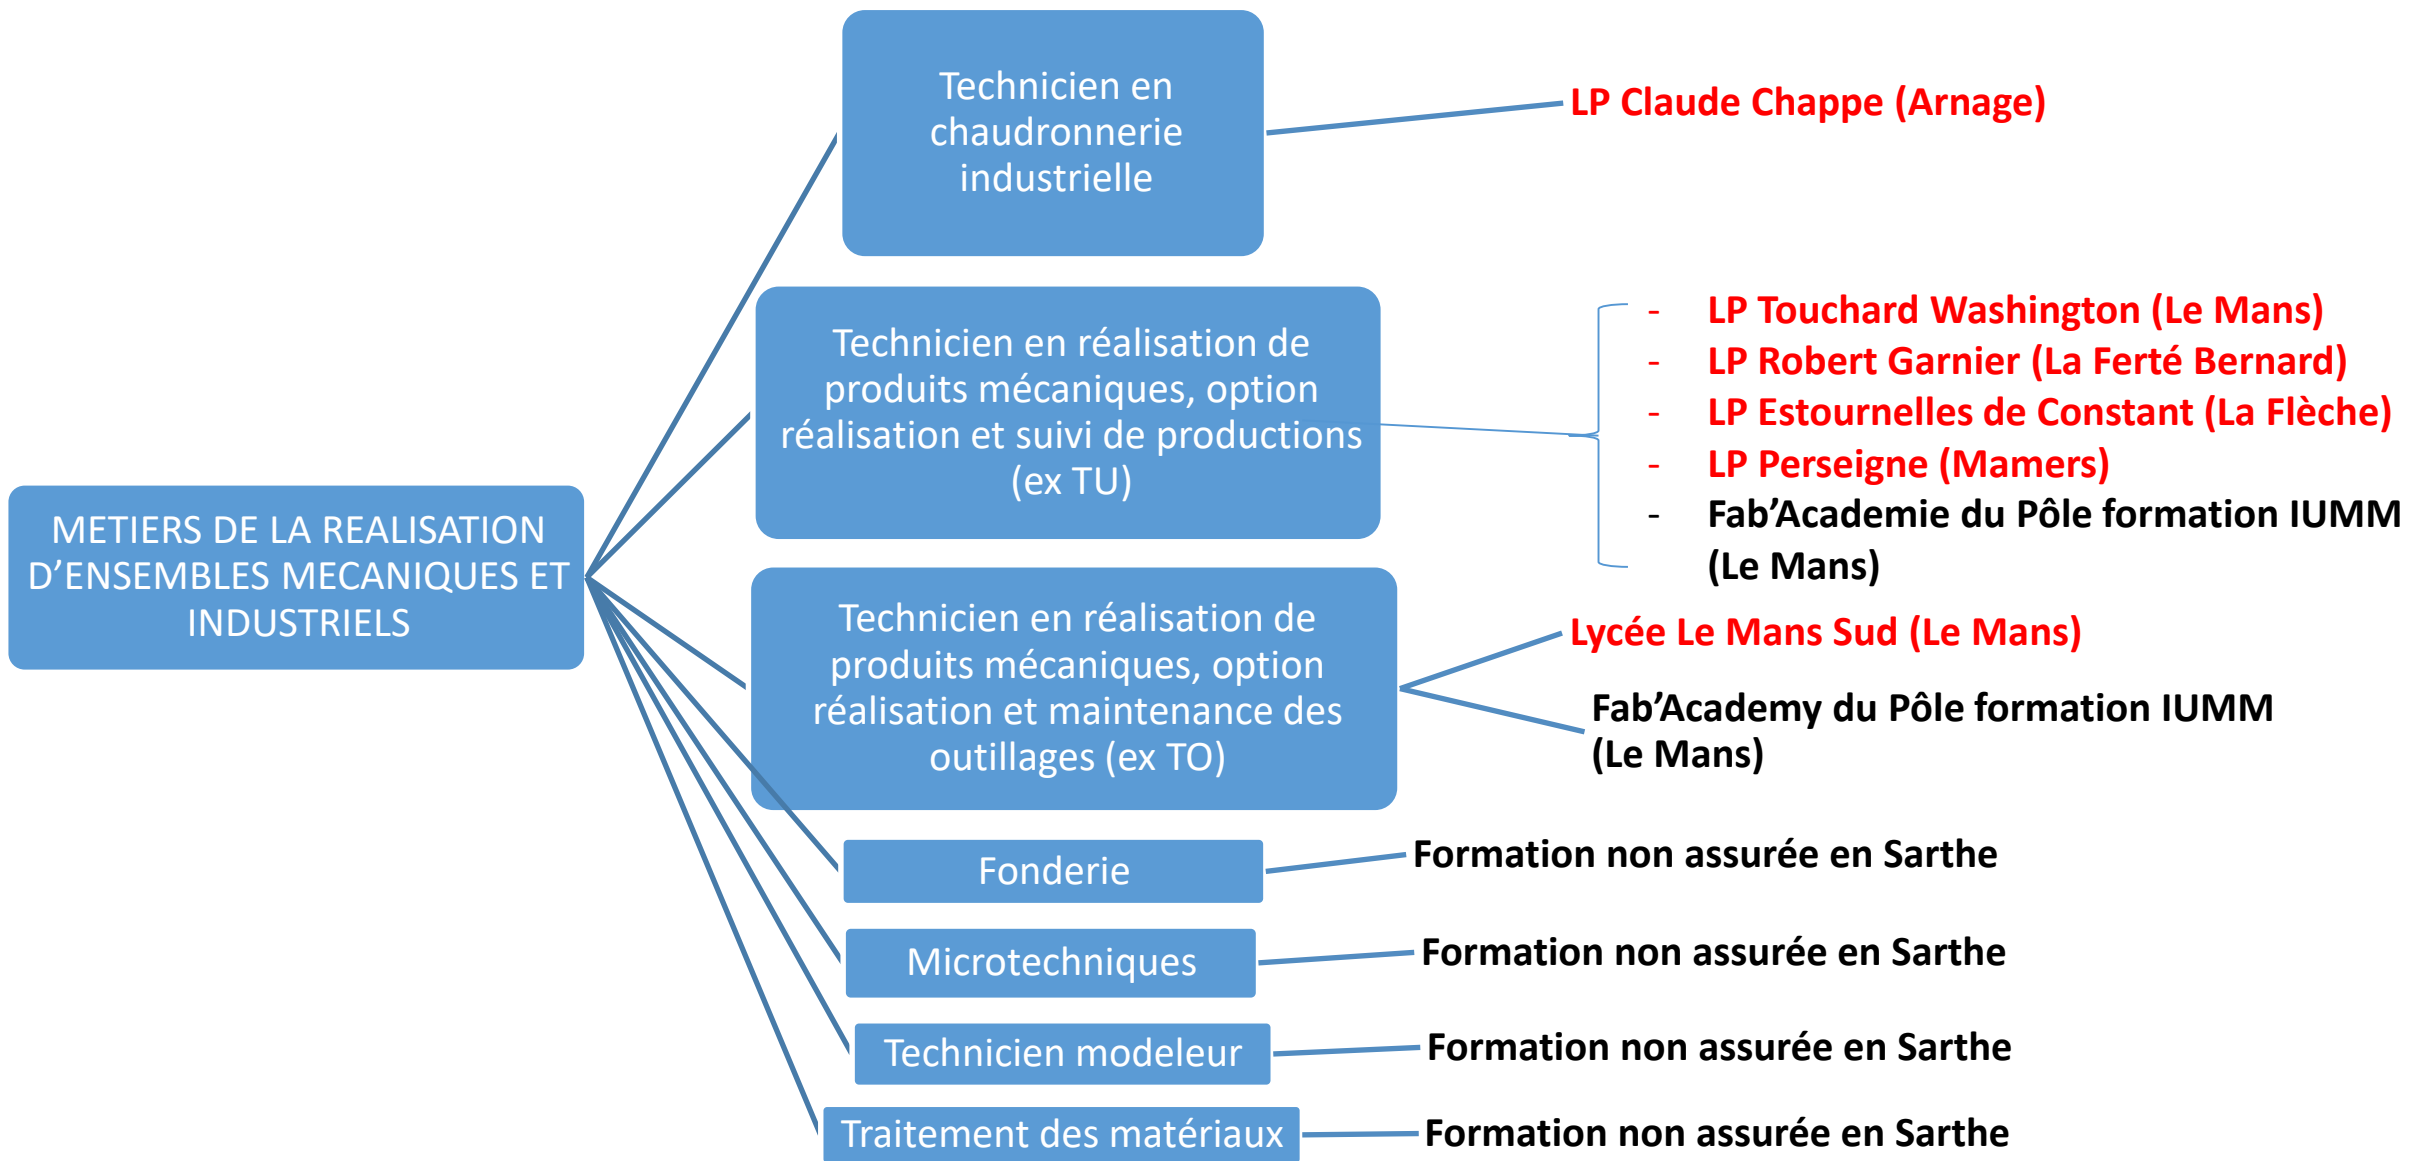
METIERS DE LA REALISATION D’ENSEMBLES MECANIQUES ET INDUSTRIELS

Technicien en chaudronnerie industrielle

LP Claude Chappe (Arnage)

Technicien en réalisation de produits mécaniques, option réalisation et suivi de productions (ex TU)

- LP Touchard Washington (Le Mans)
- LP Robert Garnier (La Ferté Bernard)
- LP Estournelles de Constant (La Flèche)
- LP Perseigne (Mamers)
- Fab’Academie du Pôle formation IUMM (Le Mans)

Technicien en réalisation de produits mécaniques, option réalisation et maintenance des outillages (ex TO)

Lycée Le Mans Sud (Le Mans)

Fab’Academy du Pôle formation IUMM (Le Mans)

Fonderie

Formation non assurée en Sarthe

Microtechniques

Formation non assurée en Sarthe

Technicien modeleur

Formation non assurée en Sarthe

Traitement des matériaux

Formation non assurée en Sarthe